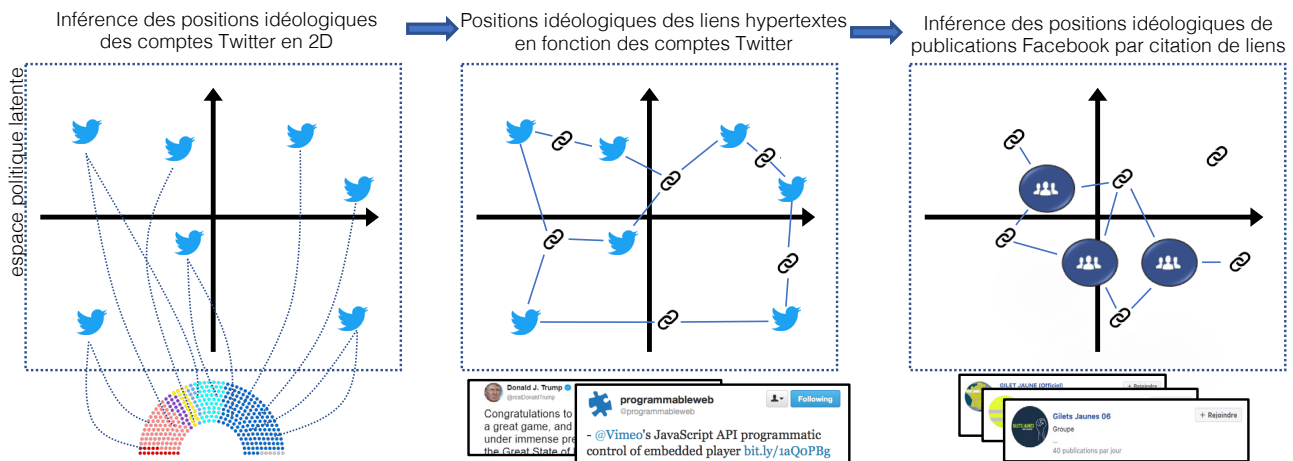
Inférence des positions idéologiques des comptes Twitter en 2D

espace politique latente

Positions idéologiques des liens hypertextes en fonction des comptes Twitter

Donald J. Trump
@realDonaldTrump

Congratulations to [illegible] a great game, and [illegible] under immense pre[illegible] the Great State of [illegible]

programmableweb
@programmableweb

Following

- @Vimeo's JavaScript API programmatic control of embedded player bit.ly/1aQoPBg

Inférence des positions idéologiques de publications Facebook par citation de liens

GILET JAUNE (Officiel)

+ Rejoindre

Gilets Jaunes 06

+ Rejoindre

Groupe

40 publications par jour